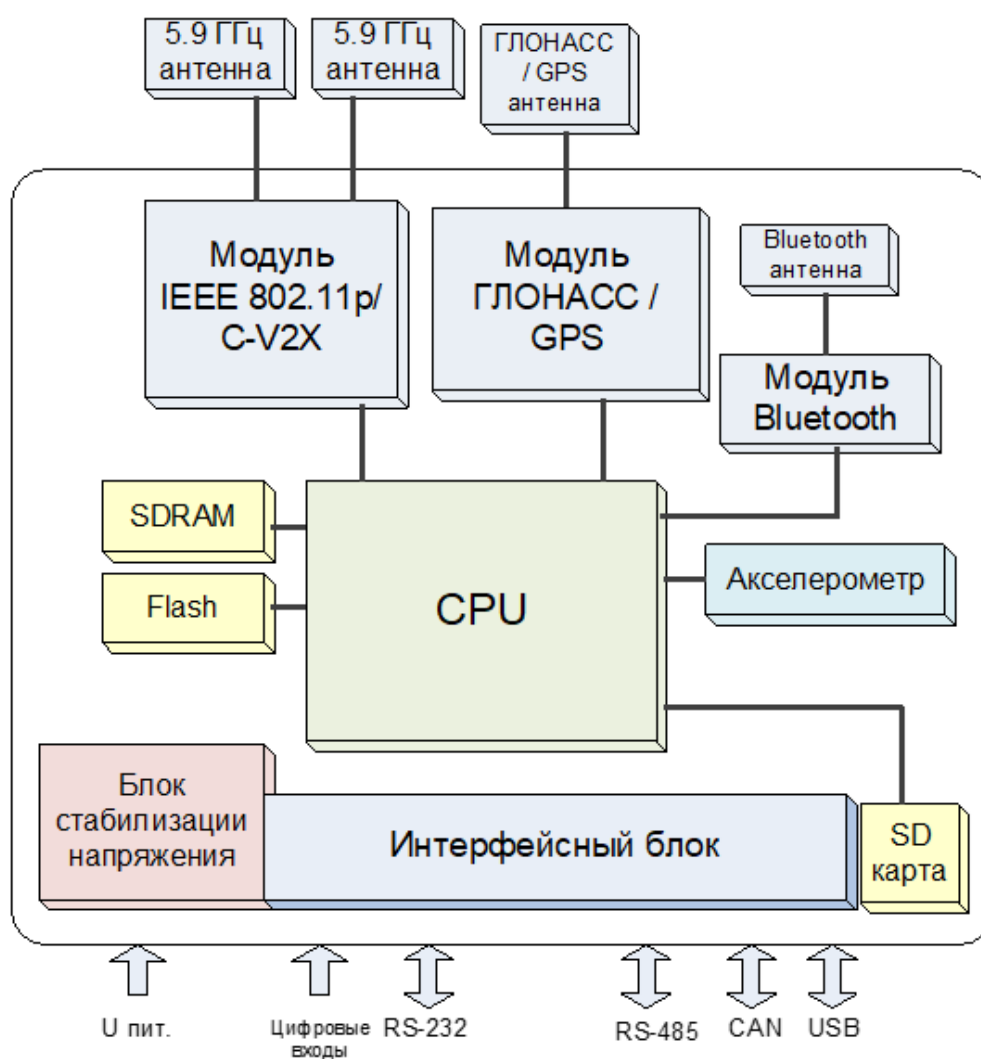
5.9 ГГц антенна

5.9 ГГц антенна

ГЛОНАСС / GPS антенна

Модуль IEEE 802.11p/ C-V2X

Модуль ГЛОНАСС / GPS

Bluetooth антенна

Модуль Bluetooth

SDRAM

Flash

CPU

Акселерометр

Блок стабилизации напряжения

Интерфейсный блок

SD карта

U пит.

Цифровые входы

RS-232

RS-485

CAN

USB